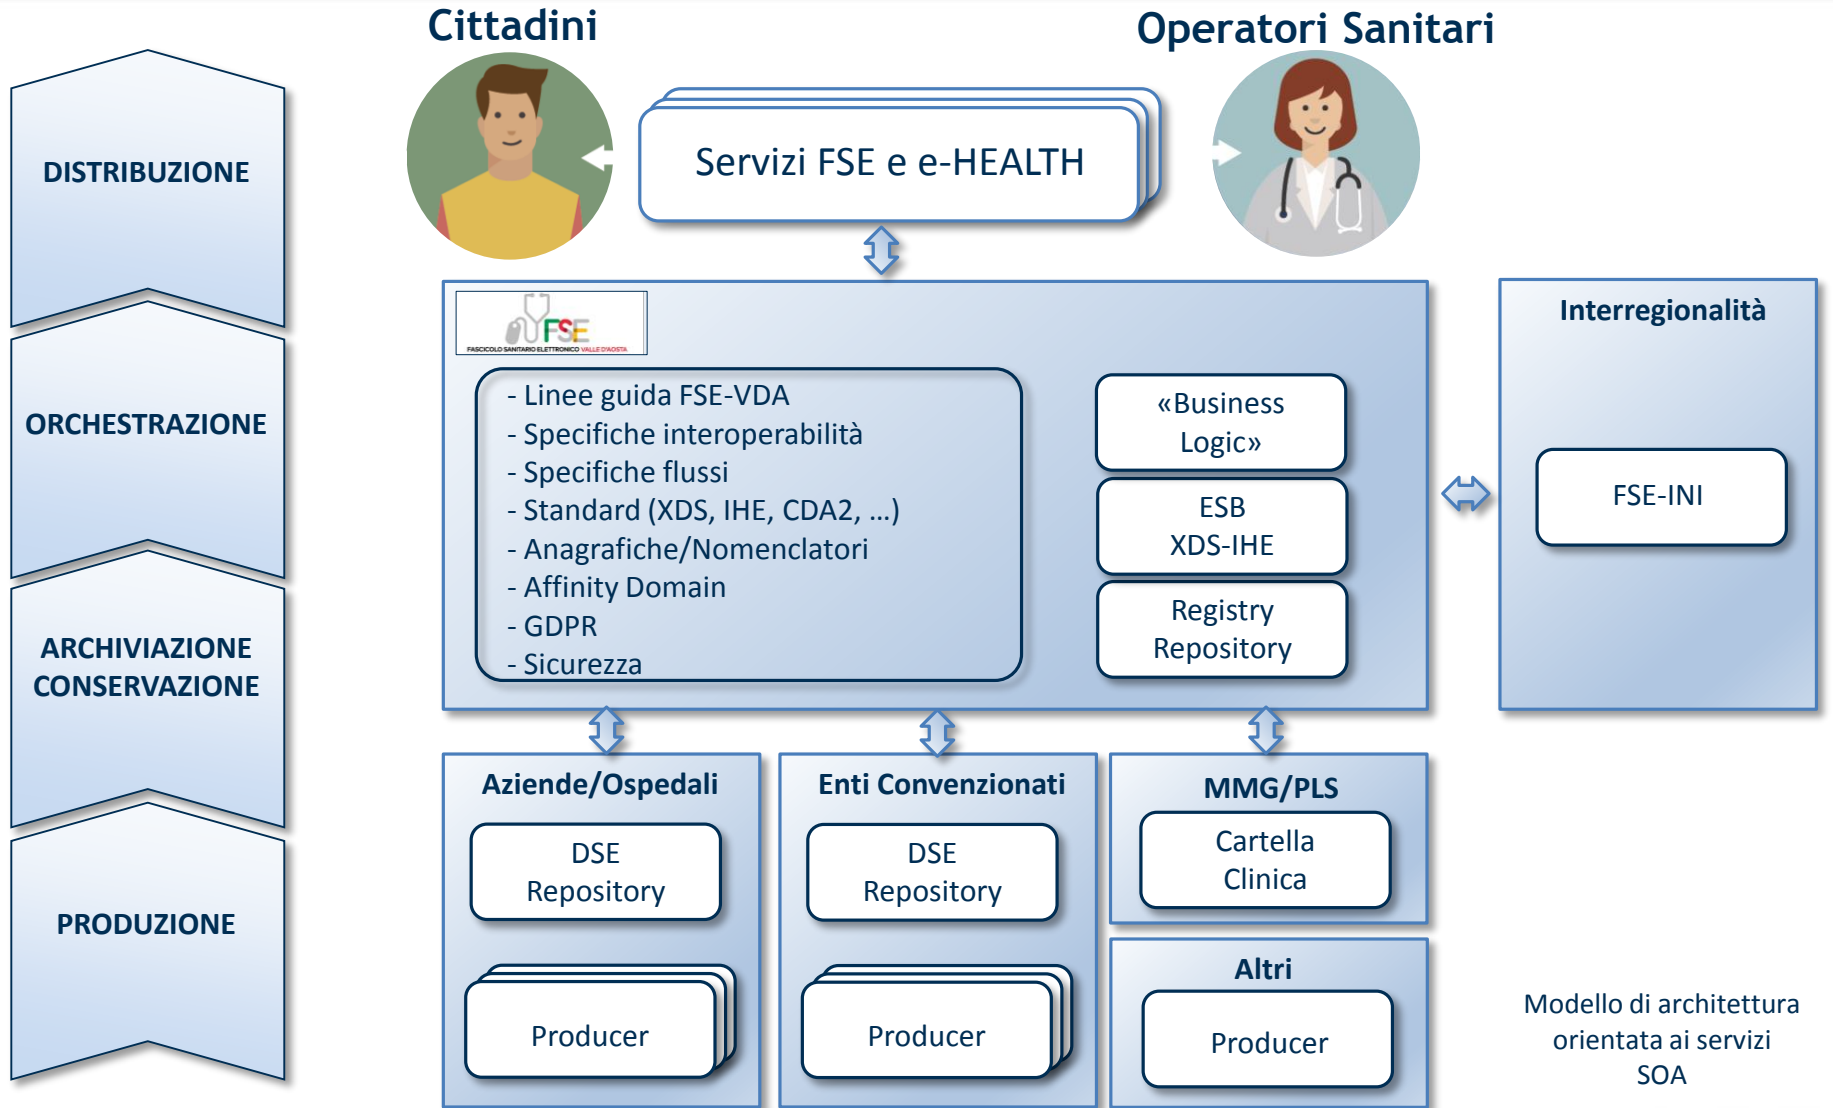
DISTRIBUZIONE

ORCHESTRAZIONE

ARCHIVIAZIONE CONSERVAZIONE

PRODUZIONE

Cittadini

Operatori Sanitari

Servizi FSE e e-HEALTH

FSE
FASCICOLO SANITARIO ELETTRONICO VALLE D'AOSTA

- Linee guida FSE-VDA
- Specifiche interoperabilità
- Specifiche flussi
- Standard (XDS, IHE, CDA2, …)
- Anagrafiche/Nomenclatori
- Affinity Domain
- GDPR
- Sicurezza

«Business Logic»

ESB
XDS-IHE

Registry
Repository

Interregionalità

FSE-INI

Aziende/Ospedali

DSE
Repository

Producer

Enti Convenzionati

DSE
Repository

Producer

MMG/PLS

Cartella
Clinica

Altri

Producer

Modello di architettura orientata ai servizi SOA